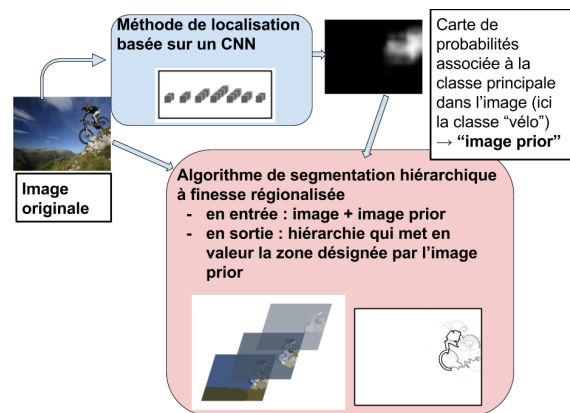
Méthode de localisation basée sur un CNN

Carte de probabilités associée à la classe principale dans l'image (ici la classe "vélo") → "image prior"

Image originale

Algorithme de segmentation hiérarchique à finesse régionalisée
- en entrée : image + image prior
- en sortie : hiérarchie qui met en valeur la zone désignée par l'image prior